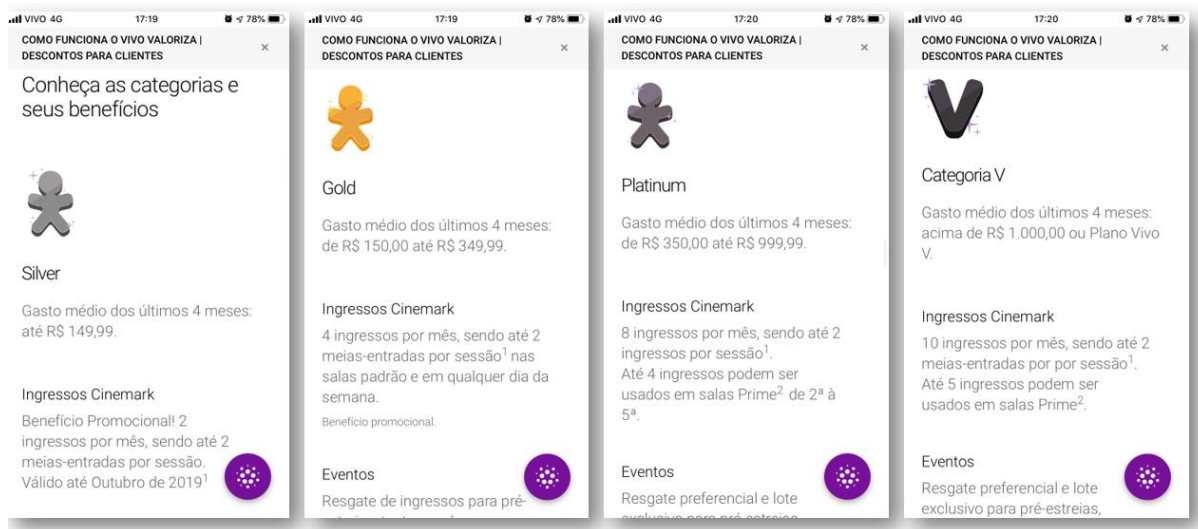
VIVO 4G 17:19 78%
COMO FUNCIONA O VIVO VALORIZA | DESCONTOS PARA CLIENTES ×

Conheça as categorias e seus benefícios

Silver

Gasto médio dos últimos 4 meses: até R$ 149,99.

Ingressos Cinemark

Benefício Promocional! 2 ingressos por mês, sendo até 2 meias-entradas por sessão. Válido até Outubro de 2019$^1$

VIVO 4G 17:19 78%
COMO FUNCIONA O VIVO VALORIZA | DESCONTOS PARA CLIENTES ×

Gold

Gasto médio dos últimos 4 meses: de R$ 150,00 até R$ 349,99.

Ingressos Cinemark

4 ingressos por mês, sendo até 2 meias-entradas por sessão$^1$ nas salas padrão e em qualquer dia da semana.

Benefício promocional.

Eventos

Resgate de ingressos para pré-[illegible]

VIVO 4G 17:20 78%
COMO FUNCIONA O VIVO VALORIZA | DESCONTOS PARA CLIENTES ×

Platinum

Gasto médio dos últimos 4 meses: de R$ 350,00 até R$ 999,99.

Ingressos Cinemark

8 ingressos por mês, sendo até 2 ingressos por sessão$^1$. Até 4 ingressos podem ser usados em salas Prime$^2$ de 2ª à 5ª.

Eventos

Resgate preferencial e lote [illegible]

VIVO 4G 17:20 78%
COMO FUNCIONA O VIVO VALORIZA | DESCONTOS PARA CLIENTES ×

Categoria V

Gasto médio dos últimos 4 meses: acima de R$ 1.000,00 ou Plano Vivo V.

Ingressos Cinemark

10 ingressos por mês, sendo até 2 meias-entradas por por sessão$^1$. Até 5 ingressos podem ser usados em salas Prime$^2$.

Eventos

Resgate preferencial e lote exclusivo para pré-estreias,